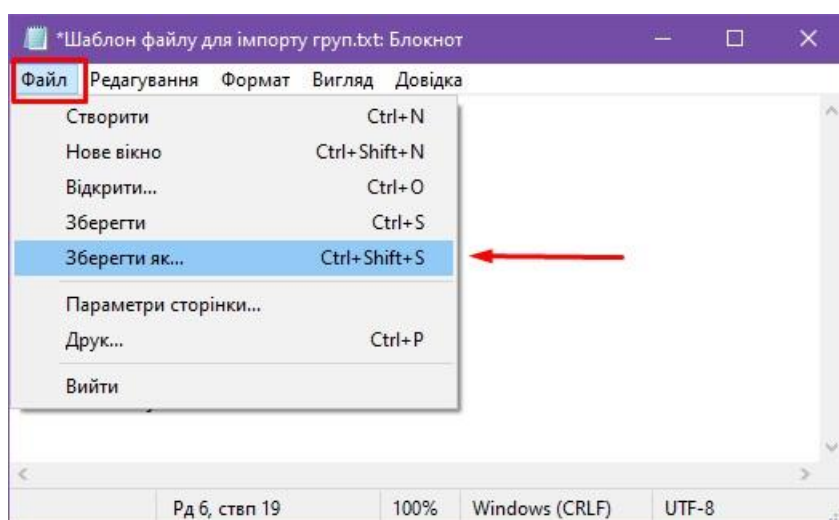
*Шаблон файлу для імпорту груп.txt: Блокнот

Файл Редагування Формат Вигляд Довідка

Створити Ctrl+N
Нове вікно Ctrl+Shift+N
Відкрити... Ctrl+O
Зберегти Ctrl+S
Зберегти як... Ctrl+Shift+S
Параметри сторінки...
Друк... Ctrl+P
Вийти

Рд 6, ствп 19 | 100% | Windows (CRLF) | UTF-8